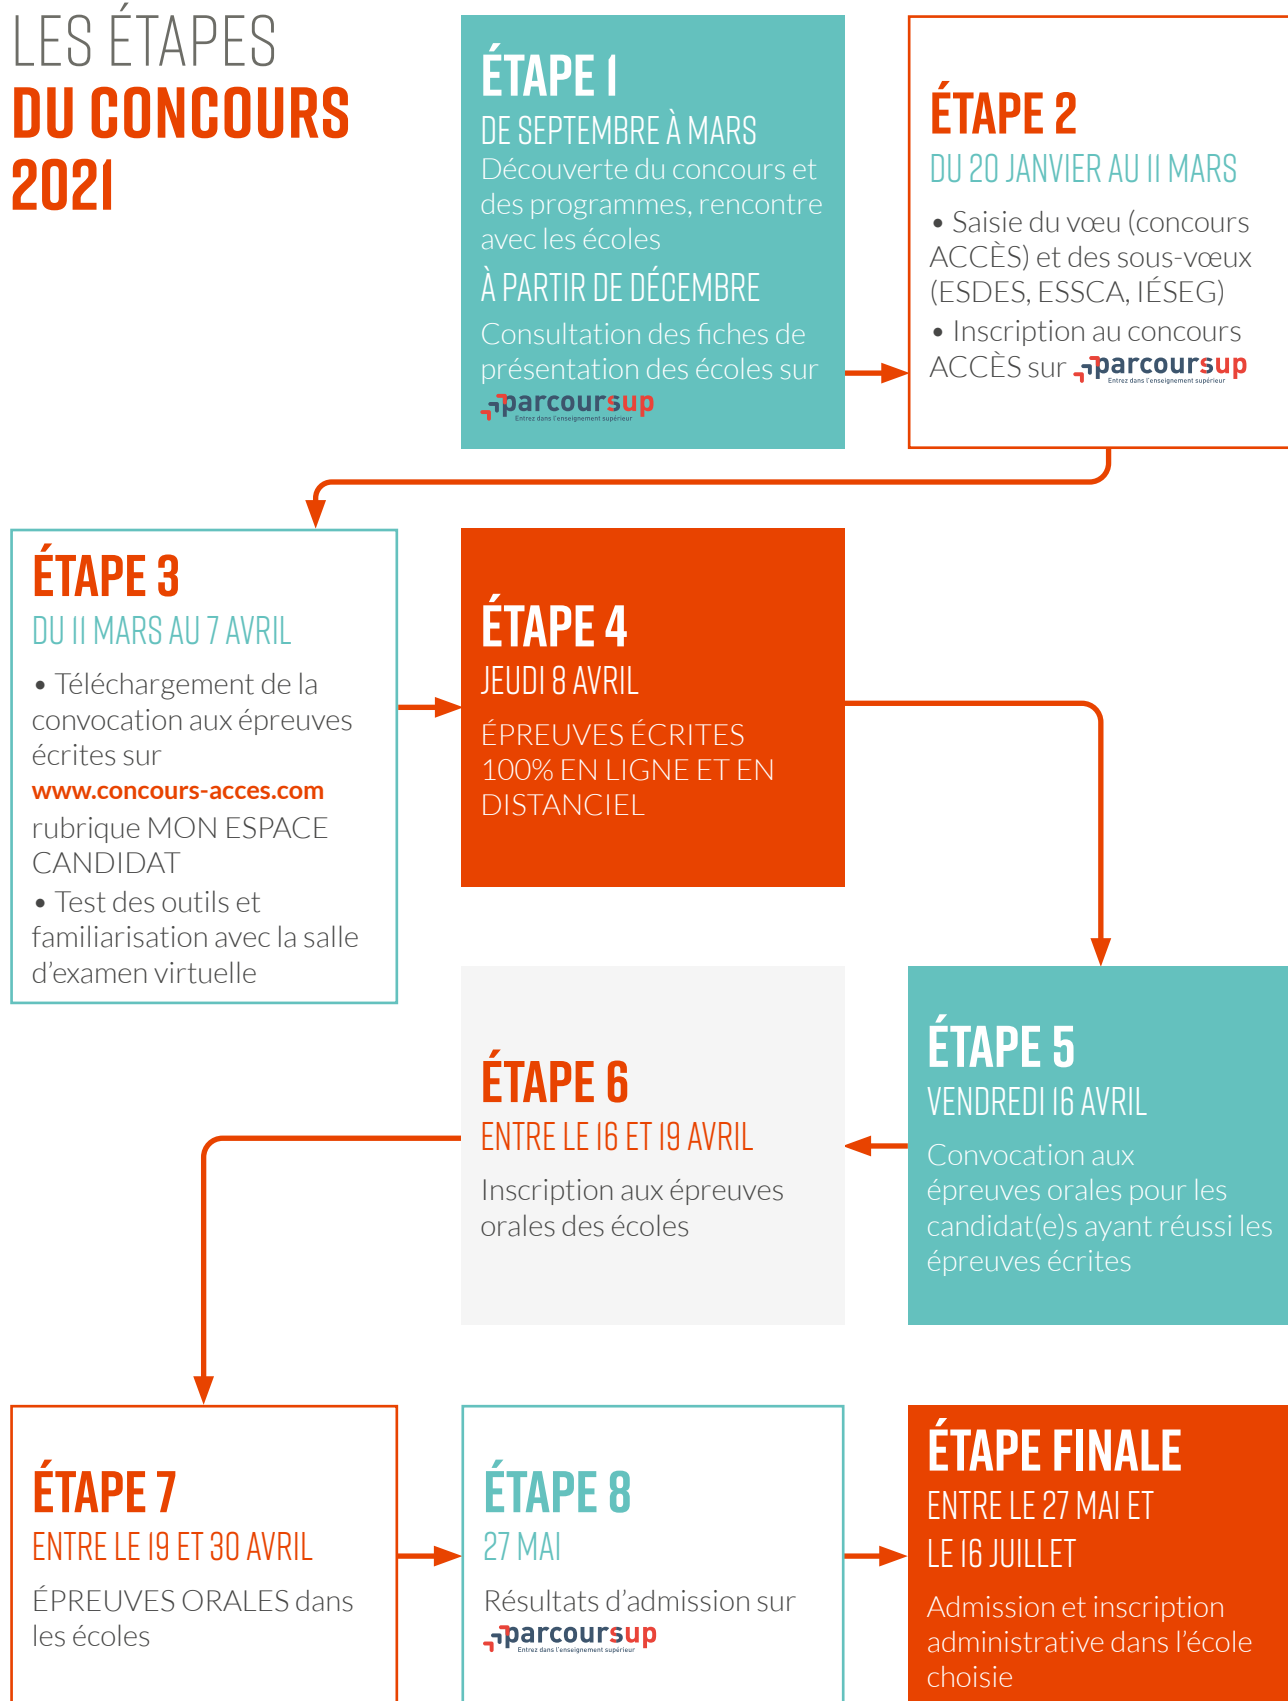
LES ÉTAPES
DU CONCOURS
2021

ÉTAPE 1
DE SEPTEMBRE À MARS
Découverte du concours et des programmes, rencontre avec les écoles
À PARTIR DE DÉCEMBRE
Consultation des fiches de présentation des écoles sur parcoursup
Entrez dans l'enseignement supérieur

ÉTAPE 2
DU 20 JANVIER AU 11 MARS
• Saisie du vœu (concours ACCÈS) et des sous-vœux (ESDES, ESSCA, IÉSEG)
• Inscription au concours ACCÈS sur parcoursup
Entrez dans l'enseignement supérieur

ÉTAPE 3
DU 11 MARS AU 7 AVRIL
• Téléchargement de la convocation aux épreuves écrites sur www.concours-acces.com rubrique MON ESPACE CANDIDAT
• Test des outils et familiarisation avec la salle d'examen virtuelle

ÉTAPE 4
JEUDI 8 AVRIL
ÉPREUVES ÉCRITES 100% EN LIGNE ET EN DISTANCIEL

ÉTAPE 5
VENDREDI 16 AVRIL
Convocation aux épreuves orales pour les candidat(e)s ayant réussi les épreuves écrites

ÉTAPE 6
ENTRE LE 16 ET 19 AVRIL
Inscription aux épreuves orales des écoles

ÉTAPE 7
ENTRE LE 19 ET 30 AVRIL
ÉPREUVES ORALES dans les écoles

ÉTAPE 8
27 MAI
Résultats d'admission sur parcoursup
Entrez dans l'enseignement supérieur

ÉTAPE FINALE
ENTRE LE 27 MAI ET LE 16 JUILLET
Admission et inscription administrative dans l'école choisie